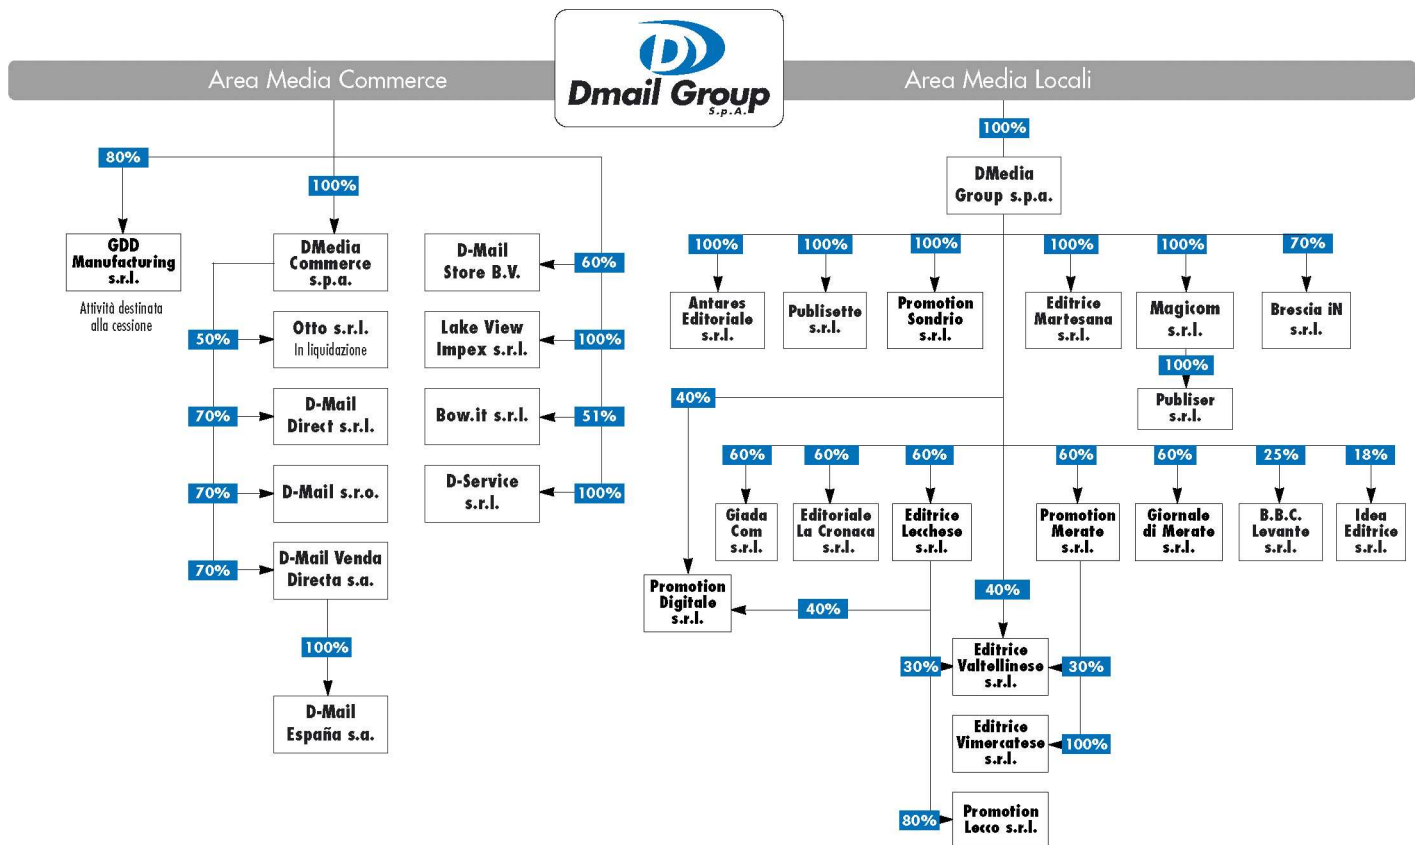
Dmail Group S.p.A.

Area Media Commerce

80%
GDD Manufacturing s.r.l.
Attività destinata alla cessione

100%
DMedia Commerce s.p.a.

50%
Otto s.r.l.
In liquidazione

70%
D-Mail Direct s.r.l.

70%
D-Mail s.r.o.

70%
D-Mail Venda Directa s.a.

100%
D-Mail España s.a.

60%
D-Mail Store B.V.

100%
Lake View Impex s.r.l.

51%
Bow.it s.r.l.

100%
D-Service s.r.l.

Area Media Locali

100%
DMedia Group s.p.a.

100%
Antares Editoriale s.r.l.

100%
Publisette s.r.l.

100%
Promotion Sondrio s.r.l.

100%
Editrice Martesana s.r.l.

100%
Magicom s.r.l.

100%
Publiser s.r.l.

70%
Brescia iN s.r.l.

40%
Promotion Digitale s.r.l.

60%
Giada Com s.r.l.

60%
Editoriale La Cronaca s.r.l.

60%
Editrice Lecchese s.r.l.

60%
Promotion Merate s.r.l.

60%
Giornale di Merate s.r.l.

25%
B.B.C. Levante s.r.l.

18%
Idea Editrice s.r.l.

40%

40%
30%
Editrice Valtellinese s.r.l.
30%

Editrice Vimercatese s.r.l.
100%

80%
Promotion Lecco s.r.l.